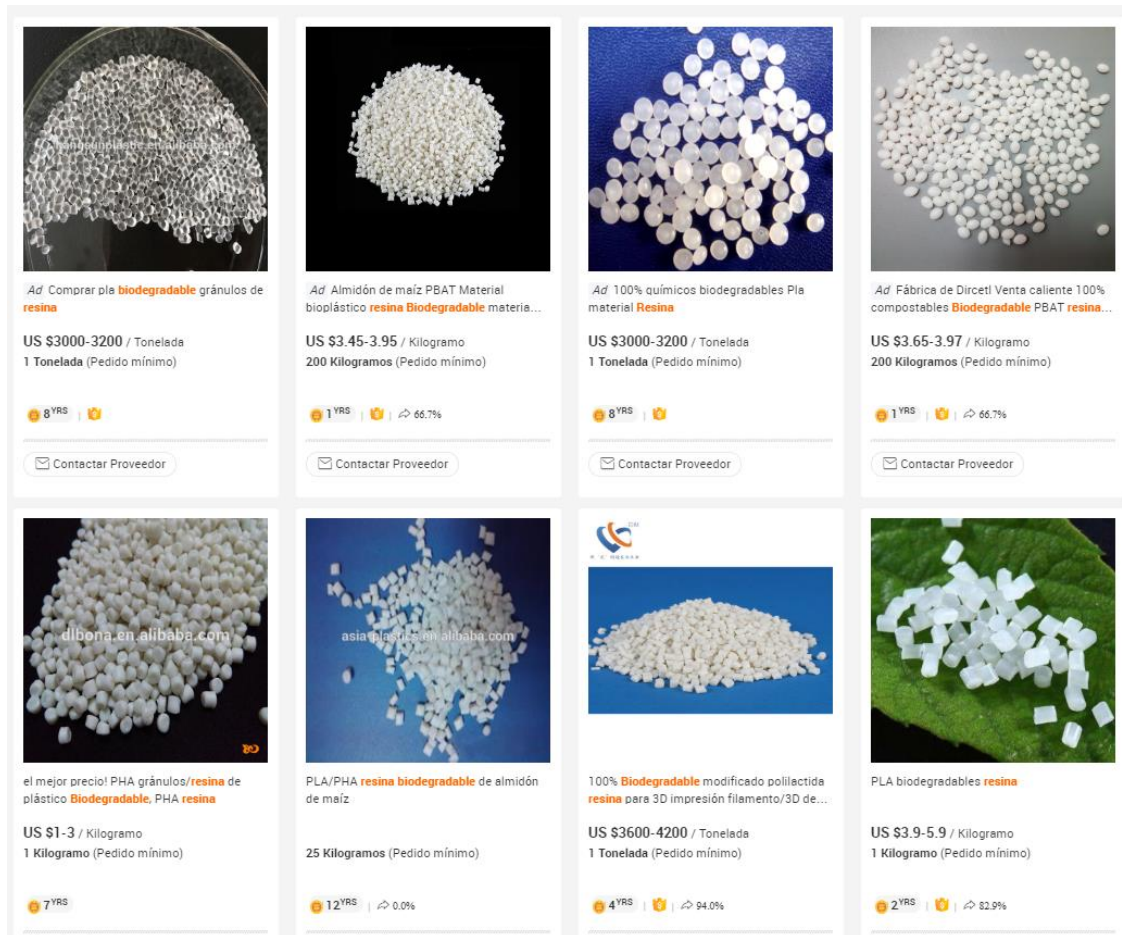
Ad Comprar pla biodegradable gránulos de resina

US $3000-3200 / Tonelada
1 Tonelada (Pedido mínimo)

8 YRS

Contactar Proveedor

Ad Almidón de maíz PBAT Material bioplástico resina Biodegradable materia...

US $3.45-3.95 / Kilogramo
200 Kilogramos (Pedido mínimo)

1 YRS | 66.7%

Contactar Proveedor

Ad 100% químicos biodegradables Pla material Resina

US $3000-3200 / Tonelada
1 Tonelada (Pedido mínimo)

8 YRS

Contactar Proveedor

Ad Fábrica de Dircetl Venta caliente 100% compostables Biodegradable PBAT resina...

US $3.65-3.97 / Kilogramo
200 Kilogramos (Pedido mínimo)

1 YRS | 66.7%

Contactar Proveedor

dlbona.en.alibaba.com

el mejor precio! PHA gránulos/resina de plástico Biodegradable, PHA resina

US $1-3 / Kilogramo
1 Kilogramo (Pedido mínimo)

7 YRS

asia-plastics.en.alibaba.com

PLA/PHA resina biodegradable de almidón de maíz

25 Kilogramos (Pedido mínimo)

12 YRS | 0.0%

100% Biodegradable modificado polilactida resina para 3D impresión filamento/3D de...

US $3600-4200 / Tonelada
1 Tonelada (Pedido mínimo)

4 YRS | 94.0%

PLA biodegradables resina

US $3.9-5.9 / Kilogramo
1 Kilogramo (Pedido mínimo)

2 YRS | 82.9%